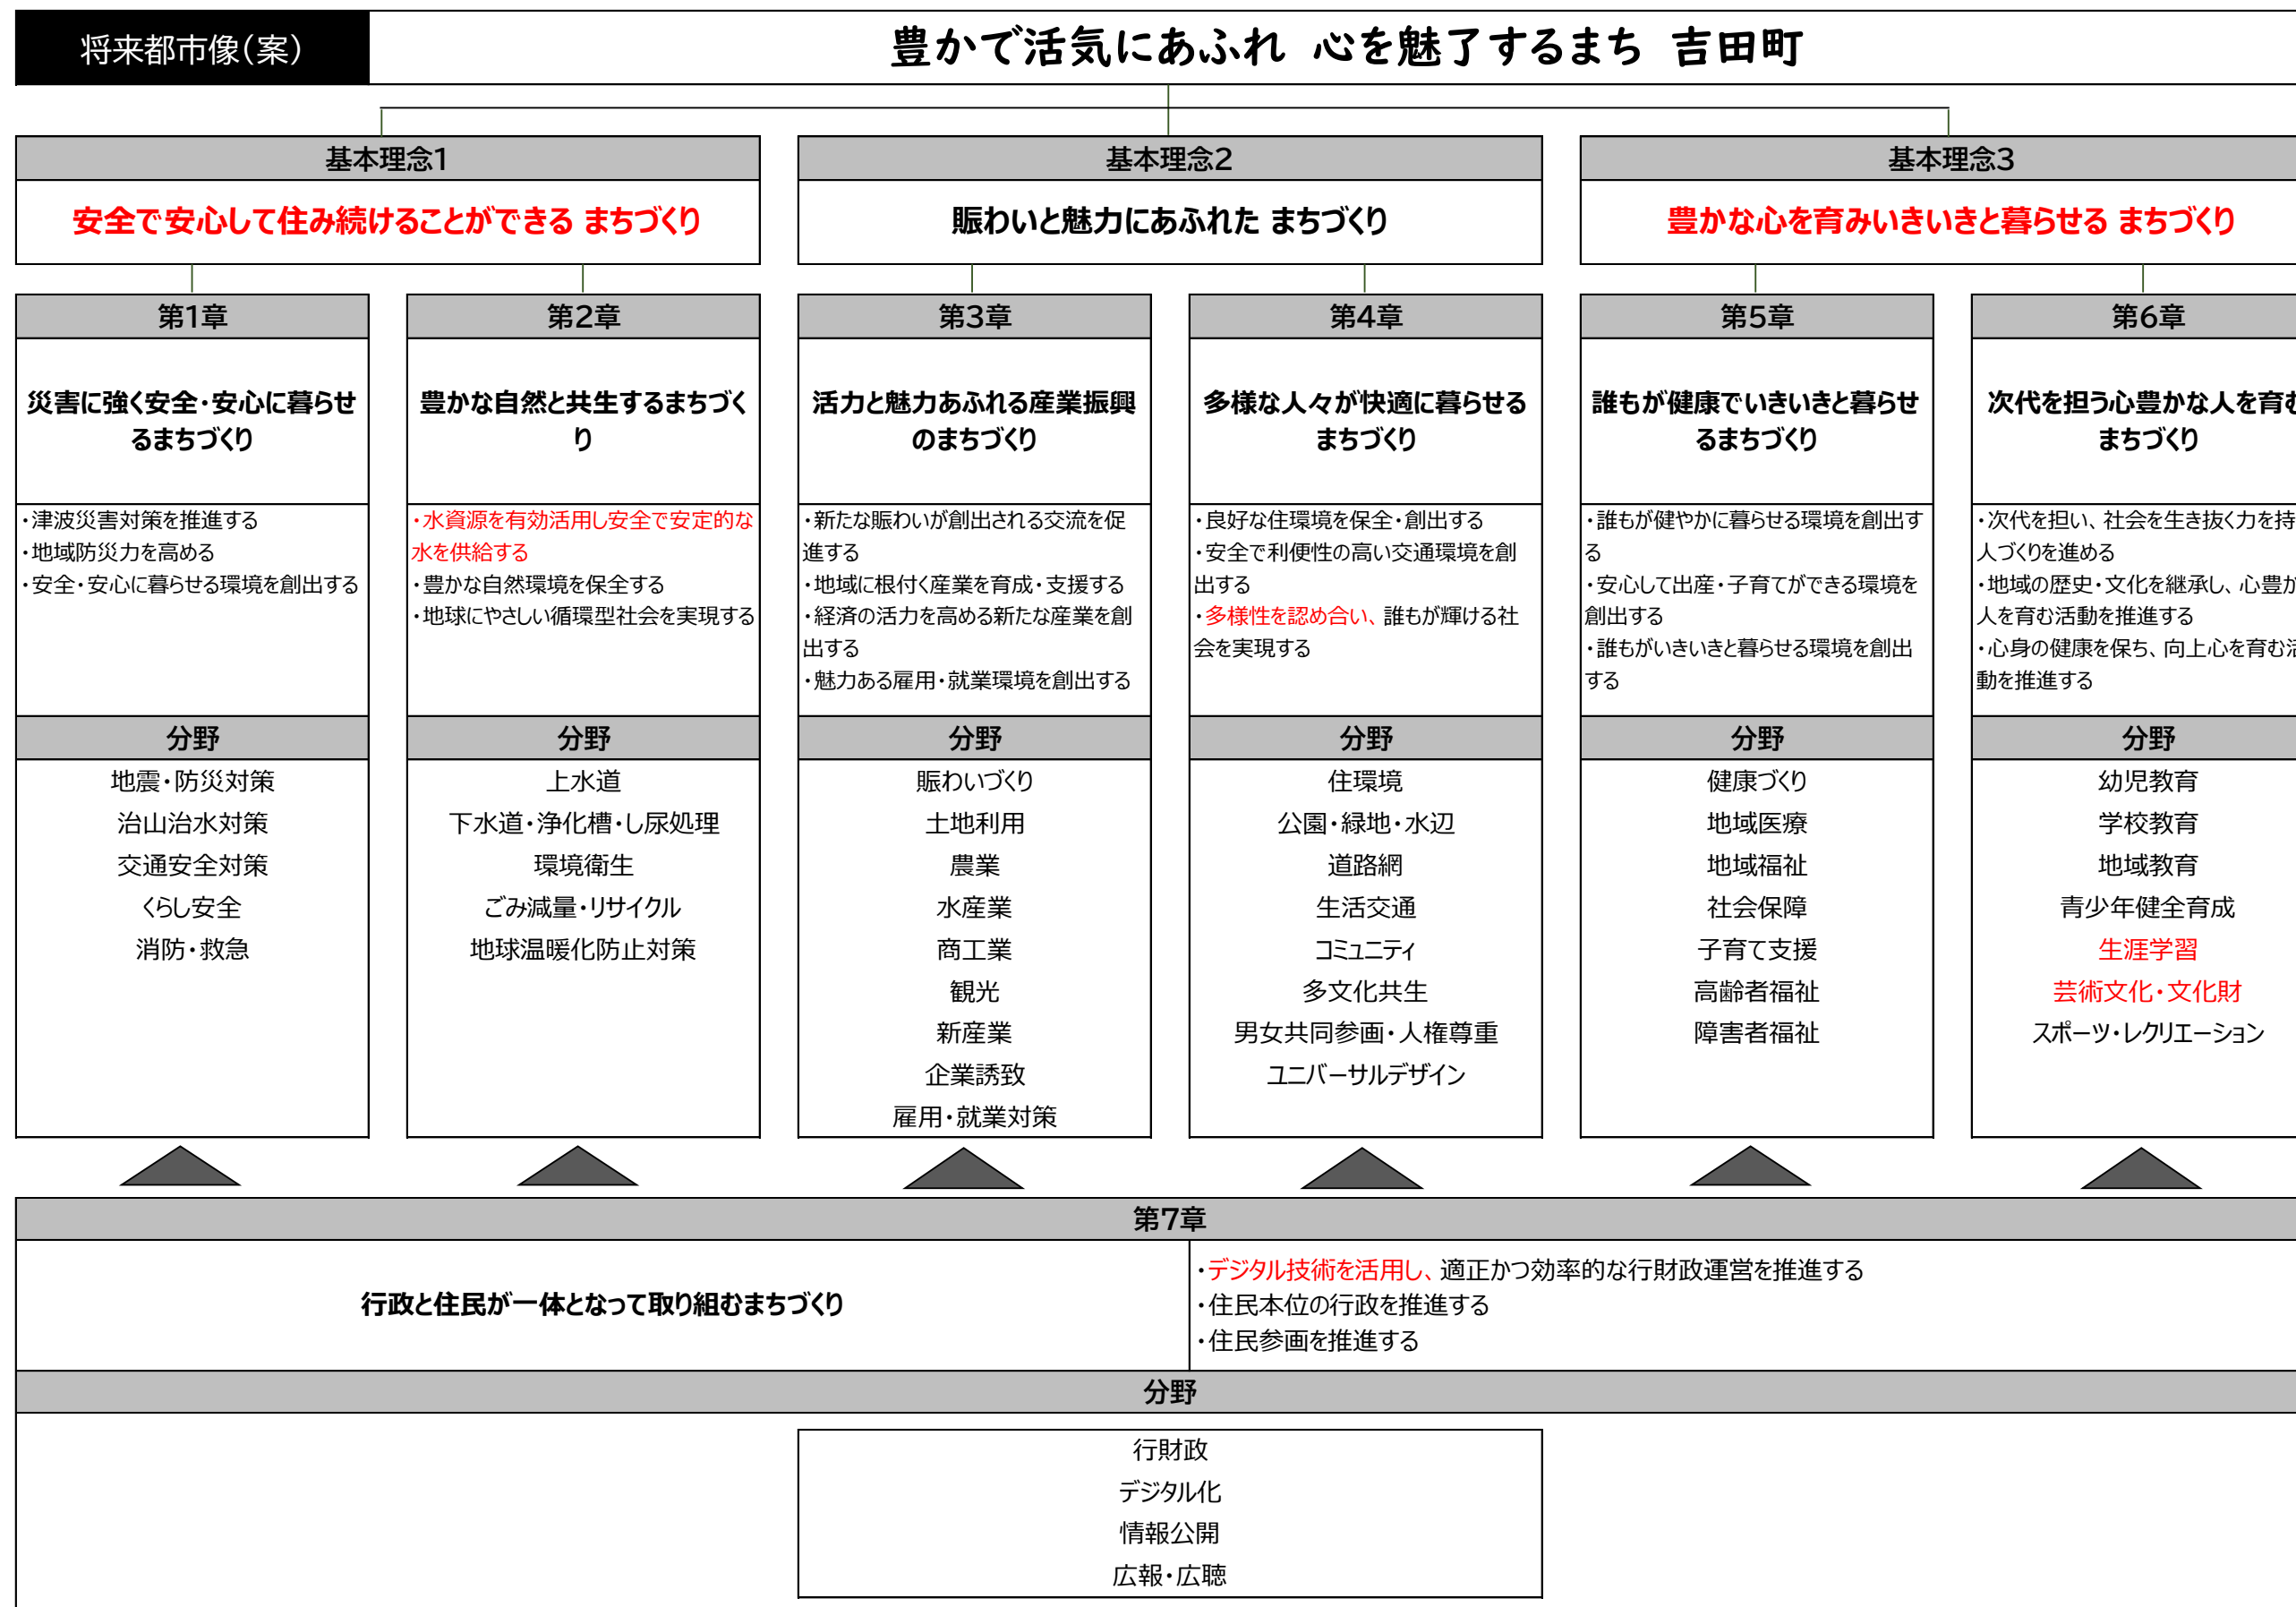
将来都市像(案)

豊かで活気にあふれ　心を魅了するまち　吉田町

基本理念1
安全で安心して住み続けることができる まちづくり

基本理念2
賑わいと魅力にあふれた まちづくり

基本理念3
豊かな心を育みいきいきと暮らせる まちづくり

第1章
災害に強く安全・安心に暮らせるまちづくり
・津波災害対策を推進する
・地域防災力を高める
・安全・安心に暮らせる環境を創出する
分野
地震・防災対策
治山治水対策
交通安全対策
くらし安全
消防・救急

第2章
豊かな自然と共生するまちづくり
・水資源を有効活用し安全で安定的な水を供給する
・豊かな自然環境を保全する
・地球にやさしい循環型社会を実現する
分野
上水道
下水道・浄化槽・し尿処理
環境衛生
ごみ減量・リサイクル
地球温暖化防止対策

第3章
活力と魅力あふれる産業振興のまちづくり
・新たな賑わいが創出される交流を促進する
・地域に根付く産業を育成・支援する
・経済の活力を高める新たな産業を創出する
・魅力ある雇用・就業環境を創出する
分野
賑わいづくり
土地利用
農業
水産業
商工業
観光
新産業
企業誘致
雇用・就業対策

第4章
多様な人々が快適に暮らせるまちづくり
・良好な住環境を保全・創出する
・安全で利便性の高い交通環境を創出する
・多様性を認め合い、誰もが輝ける社会を実現する
分野
住環境
公園・緑地・水辺
道路網
生活交通
コミュニティ
多文化共生
男女共同参画・人権尊重
ユニバーサルデザイン

第5章
誰もが健康でいきいきと暮らせるまちづくり
・誰もが健やかに暮らせる環境を創出する
・安心して出産・子育てができる環境を創出する
・誰もがいきいきと暮らせる環境を創出する
分野
健康づくり
地域医療
地域福祉
社会保障
子育て支援
高齢者福祉
障害者福祉

第6章
次代を担う心豊かな人を育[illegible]まちづくり
・次代を担い、社会を生き抜く力を持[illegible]人づくりを進める
・地域の歴史・文化を継承し、心豊か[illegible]人を育む活動を推進する
・心身の健康を保ち、向上心を育む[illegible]動を推進する
分野
幼児教育
学校教育
地域教育
青少年健全育成
生涯学習
芸術文化・文化財
スポーツ・レクリエーション

第7章
行政と住民が一体となって取り組むまちづくり
・デジタル技術を活用し、適正かつ効率的な行財政運営を推進する
・住民本位の行政を推進する
・住民参画を推進する
分野
行財政
デジタル化
情報公開
広報・広聴